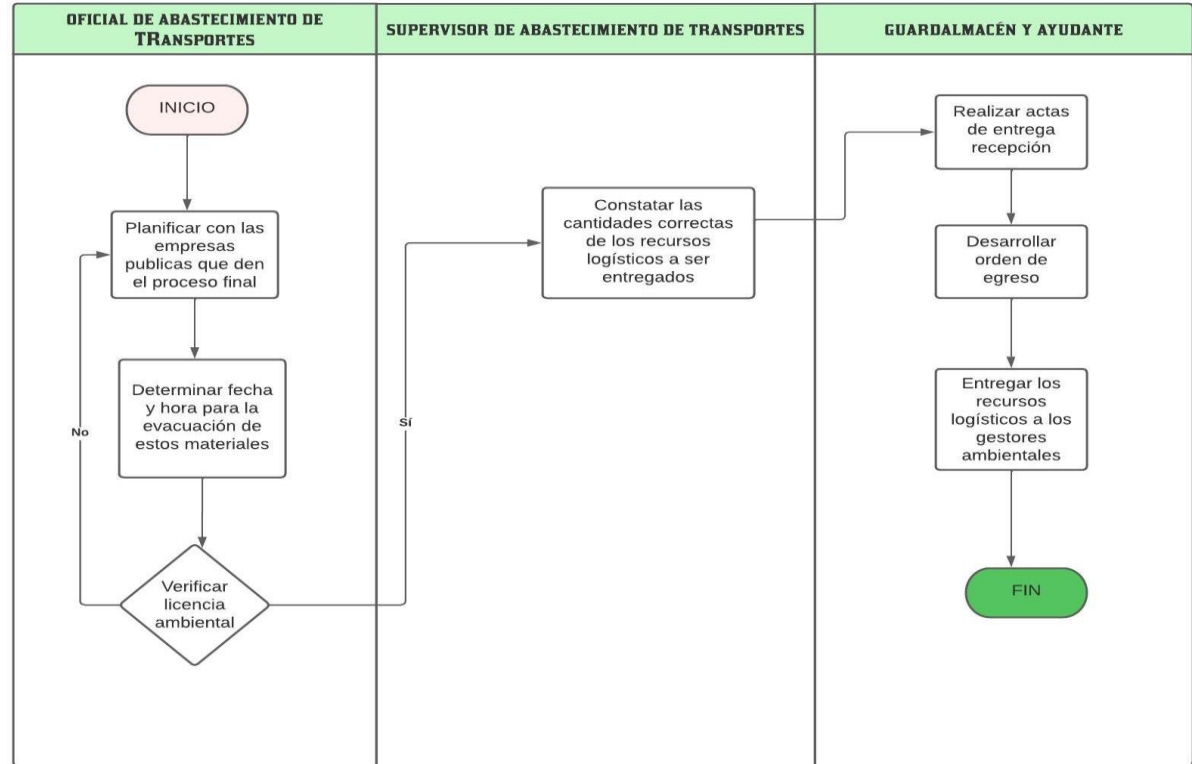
OFICIAL DE ABASTECIMIENTO DE TRansportes

SUPERVISOR DE ABASTECIMIENTO DE TRANSPORTES

GUARDALMACÉN Y AYUDANTE

INICIO

Planificar con las empresas publicas que den el proceso final

Determinar fecha y hora para la evacuación de estos materiales

Verificar licencia ambiental

No

Sí

Constatar las cantidades correctas de los recursos logísticos a ser entregados

Realizar actas de entrega recepción

Desarrollar orden de egreso

Entregar los recursos logísticos a los gestores ambientales

FIN